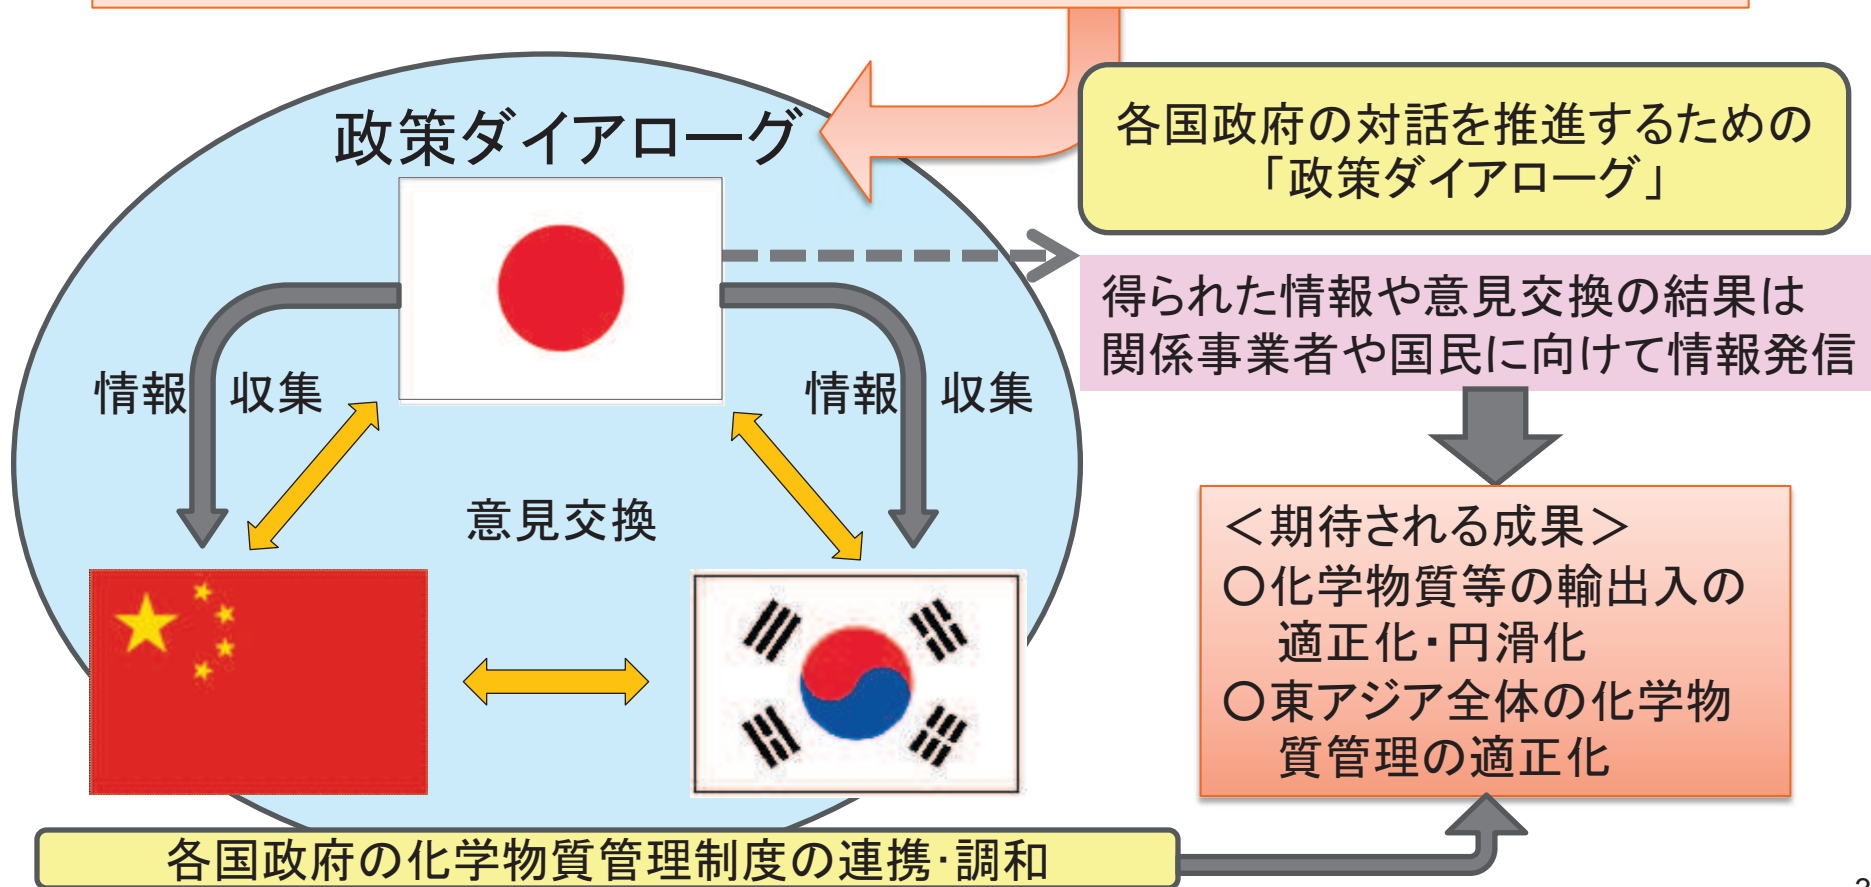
政策ダイアローグ

各国政府の対話を推進するための「政策ダイアローグ」

情報 収集

情報 収集

意見交換

得られた情報や意見交換の結果は関係事業者や国民に向けて情報発信

＜期待される成果＞
○化学物質等の輸出入の適正化･円滑化
○東アジア全体の化学物質管理の適正化

各国政府の化学物質管理制度の連携･調和

2